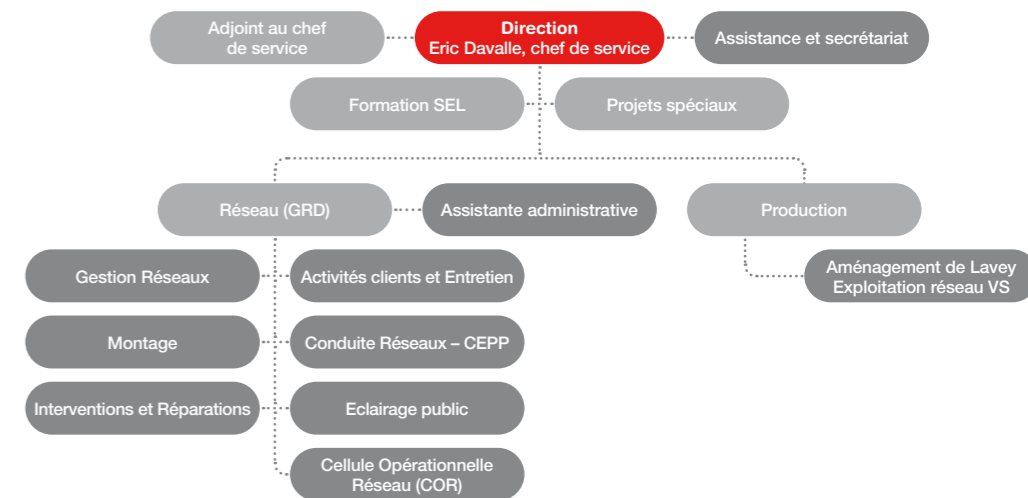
Adjoint au chef de service

Direction
Eric Davalle, chef de service

Assistance et secrétariat

Formation SEL

Projets spéciaux

Réseau (GRD)

Assistante administrative

Production

Aménagement de Lavey
Exploitation réseau VS

Gestion Réseaux

Activités clients et Entretien

Montage

Conduite Réseaux – CEPP

Interventions et Réparations

Eclairage public

Cellule Opérationnelle Réseau (COR)